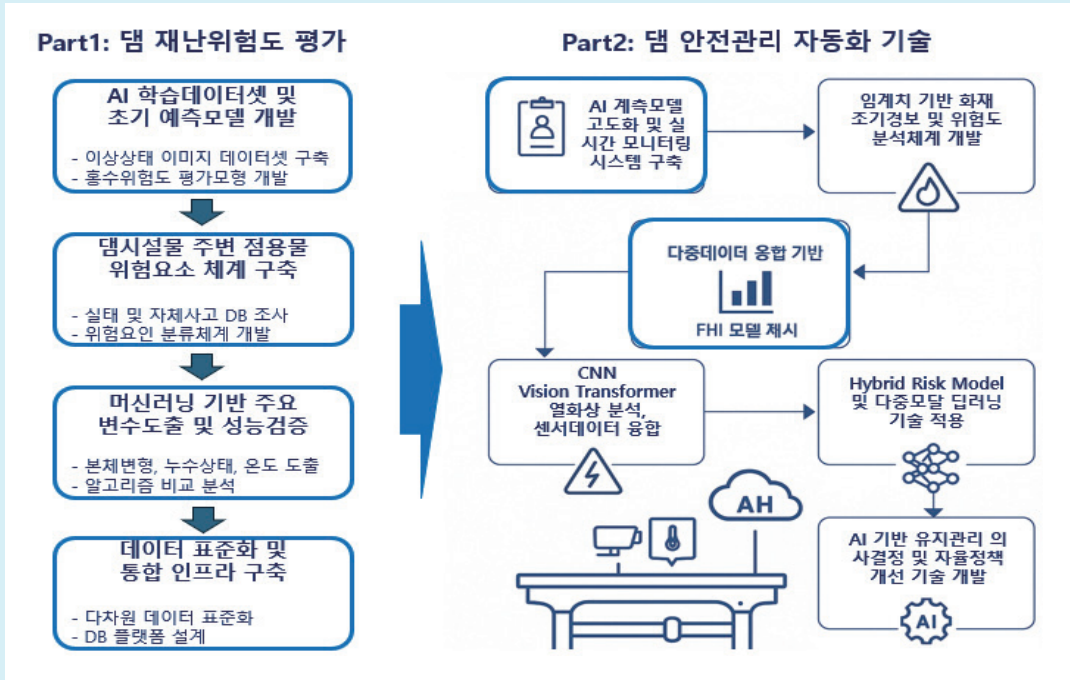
Part1: 댐 재난위험도 평가

AI 학습데이터셋 및 초기 예측모델 개발

- 이상상태 이미지 데이터셋 구축
- 홍수위험도 평가모형 개발

댐시설물 주변 점용물 위험요소 체계 구축

- 실태 및 자체사고 DB 조사
- 위험요인 분류체계 개발

머신러닝 기반 주요 변수도출 및 성능검증

- 본체변형, 누수상태, 온도 도출
- 알고리즘 비교 분석

데이터 표준화 및 통합 인프라 구축

- 다차원 데이터 표준화
- DB 플랫폼 설계

Part2: 댐 안전관리 자동화 기술

AI 계측모델 고도화 및 실시간 모니터링 시스템 구축

임계치 기반 화재 조기경보 및 위험도 분석체계 개발

다중데이터 융합 기반

FHI 모델 제시

CNN Vision Transformer 열화상 분석, 센서데이터 융합

Hybrid Risk Model 및 다중모달 딥러닝 기술 적용

AH

AI 기반 유지관리 의사결정 및 자율정책 개선 기술 개발

AI